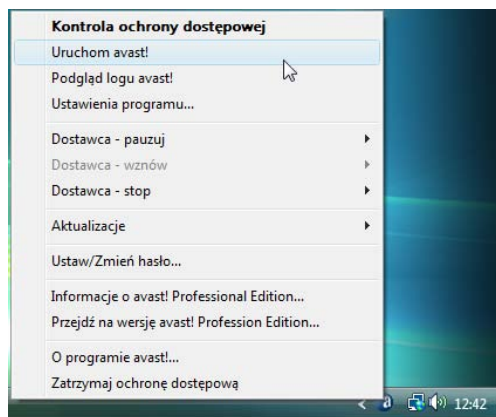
Kontrola ochrony dostępowej
Uruchom avast!
Podgląd logu avast!
Ustawienia programu...
Dostawca - pauzuj
Dostawca - wznów
Dostawca - stop
Aktualizacje
Ustaw/Zmień hasło...
Informacje o avast! Professional Edition...
Przejdź na wersję avast! Profession Edition...
O programie avast!...
Zatrzymaj ochronę dostępową
12:42